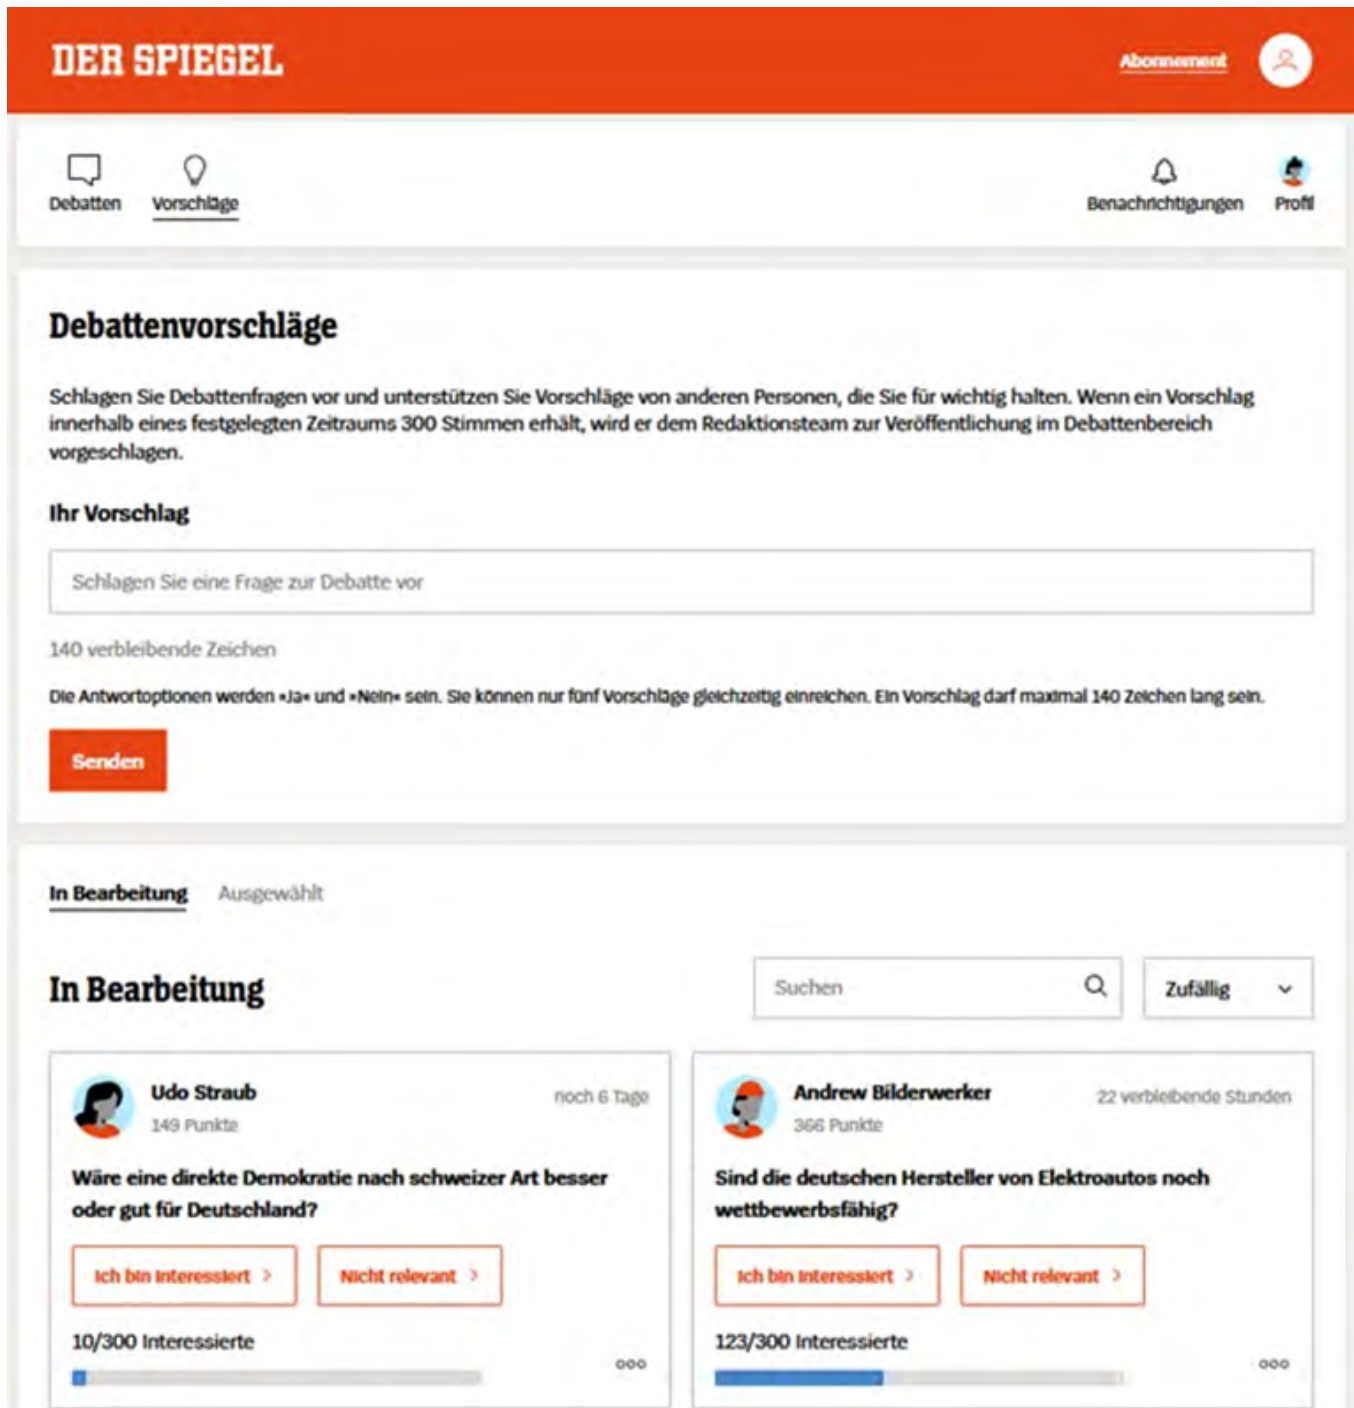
DER SPIEGEL

Abonnement

Debatten

Vorschläge

Benachrichtigungen

Profil

Debattenvorschläge

Schlagen Sie Debattenfragen vor und unterstützen Sie Vorschläge von anderen Personen, die Sie für wichtig halten. Wenn ein Vorschlag innerhalb eines festgelegten Zeitraums 300 Stimmen erhält, wird er dem Redaktionsteam zur Veröffentlichung im Debattenbereich vorgeschlagen.

Ihr Vorschlag

Schlagen Sie eine Frage zur Debatte vor

140 verbleibende Zeichen

Die Antwortoptionen werden »Ja« und »Nein« sein. Sie können nur fünf Vorschläge gleichzeitig einreichen. Ein Vorschlag darf maximal 140 Zeichen lang sein.

Senden

In Bearbeitung

Ausgewählt

In Bearbeitung

Suchen

Zufällig

Udo Straub

149 Punkte

noch 6 Tage

Wäre eine direkte Demokratie nach schweizer Art besser oder gut für Deutschland?

Ich bin interessiert

Nicht relevant

10/300 Interessierte

Andrew Bilderwerker

366 Punkte

22 verbleibende Stunden

Sind die deutschen Hersteller von Elektroautos noch wettbewerbsfähig?

Ich bin interessiert

Nicht relevant

123/300 Interessierte